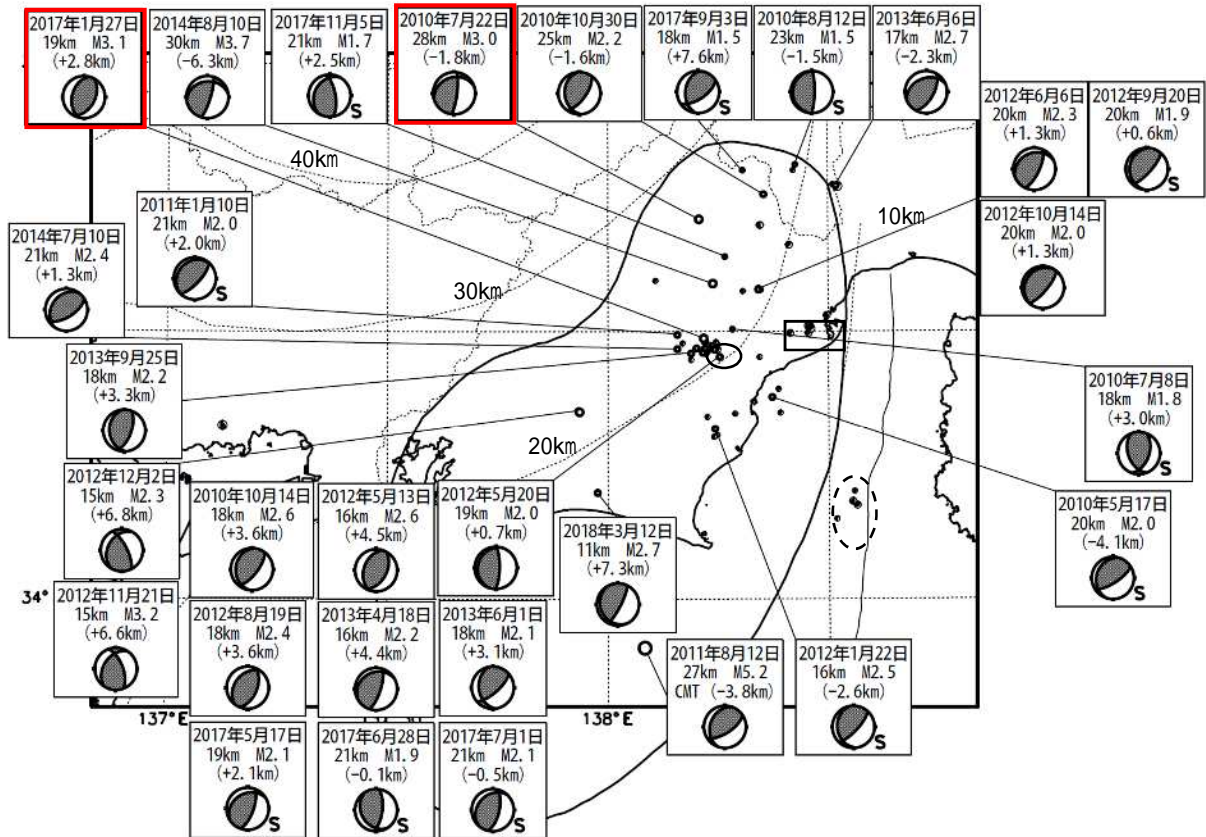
2017年1月27日
19km M3.1
(+2.8km)

2014年8月10日
30km M3.7
(−6.3km)

2017年11月5日
21km M1.7
(+2.5km)
S

2010年7月22日
28km M3.0
(−1.8km)

2010年10月30日
25km M2.2
(−1.6km)

2017年9月3日
18km M1.5
(+7.6km)
S

2010年8月12日
23km M1.5
(−1.5km)
S

2013年6月6日
17km M2.7
(−2.3km)

2012年6月6日
20km M2.3
(+1.3km)

2012年9月20日
20km M1.9
(+0.6km)
S

40km

2011年1月10日
21km M2.0
(+2.0km)
S

10km

2012年10月14日
20km M2.0
(+1.3km)

2014年7月10日
21km M2.4
(+1.3km)

30km

2013年9月25日
18km M2.2
(+3.3km)

2010年7月8日
18km M1.8
(+3.0km)
S

20km

2012年12月2日
15km M2.3
(+6.8km)

2010年10月14日
18km M2.6
(+3.6km)

2012年5月13日
16km M2.6
(+4.5km)

2012年5月20日
19km M2.0
(+0.7km)

2018年3月12日
11km M2.7
(+7.3km)

2010年5月17日
20km M2.0
(−4.1km)
S

34°

2012年11月21日
15km M3.2
(+6.6km)

2012年8月19日
18km M2.4
(+3.6km)

2013年4月18日
16km M2.2
(+4.4km)

2013年6月1日
18km M2.1
(+3.1km)

2011年8月12日
27km M5.2
CMT (−3.8km)

2012年1月22日
16km M2.5
(−2.6km)
S

137°E

138°E

2017年5月17日
19km M2.1
(+2.1km)
S

2017年6月28日
21km M1.9
(−0.1km)
S

2017年7月1日
21km M2.1
(−0.5km)
S